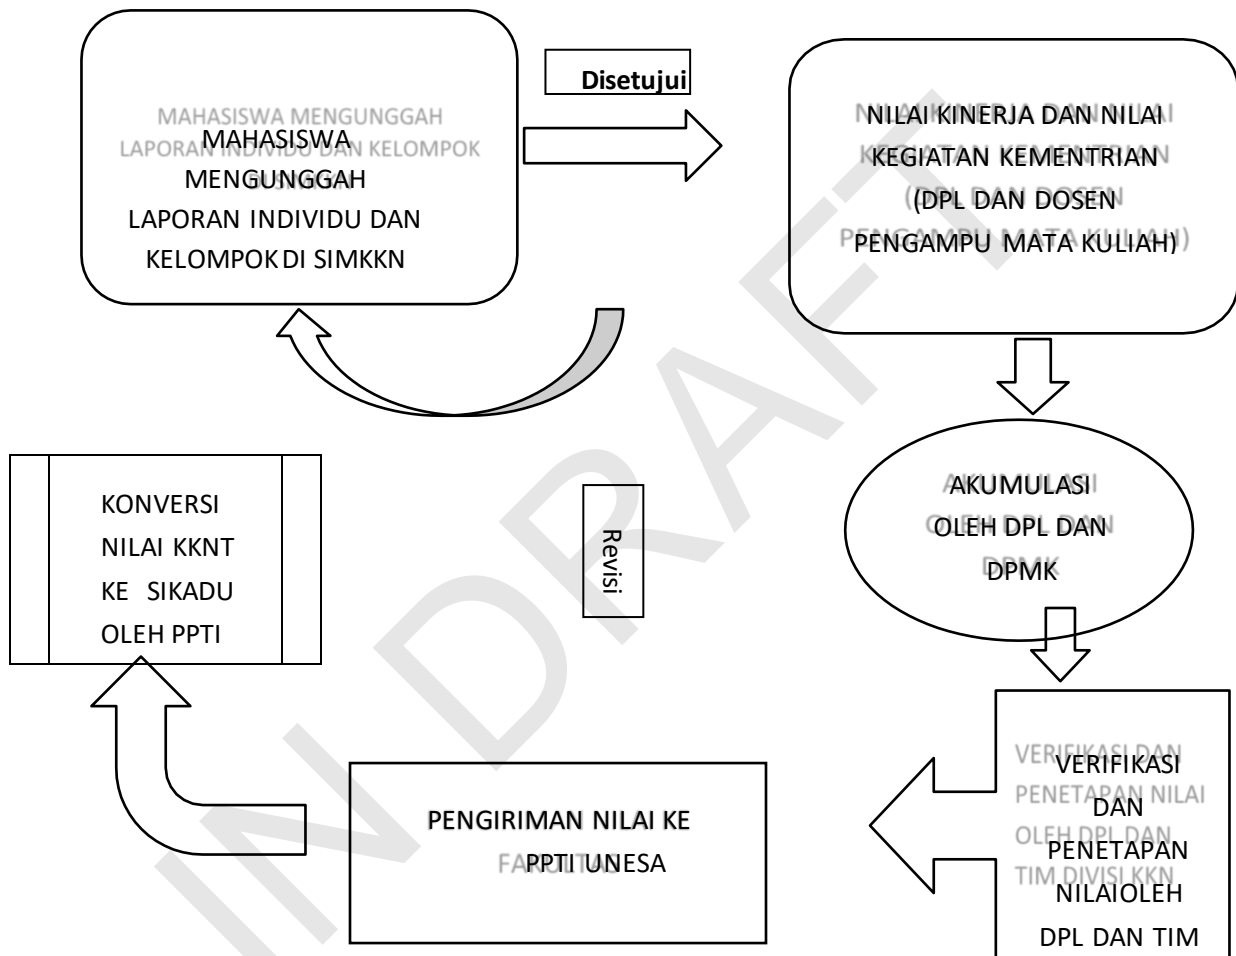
MAHASISWA MENGUNGGAH LAPORAN INDIVIDU DAN KELOMPOK DI SIMKKN

Disetujui

NILAI KINERJA DAN NILAI KEGIATAN KEMENTRIAN (DPL DAN DOSEN PENGAMPU MATA KULIAH)

AKUMULASI OLEH DPL DAN DPMK

Revisi

KONVERSI NILAI KKNT KE SIKADU OLEH PPTI

PENGIRIMAN NILAI KE PPTI UNESA

VERIFIKASI DAN PENETAPAN NILAIOLEH DPL DAN TIM

INDRAFT